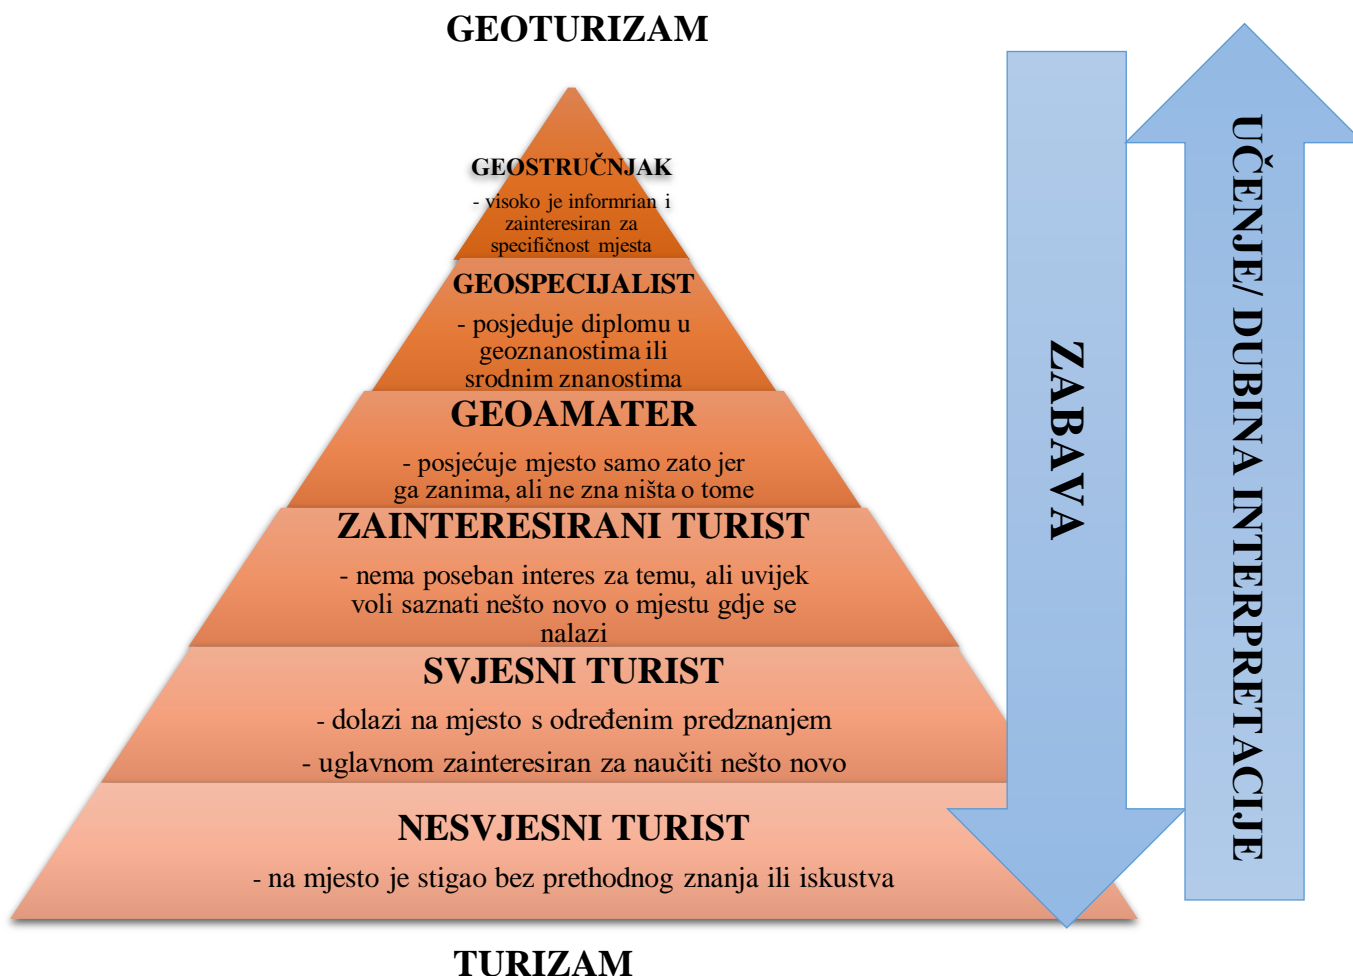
GEOTURIZAM

GEOSTRUČNJAK
- visoko je informrian i zainteresiran za specifičnost mjesta

GEOSPECIJALIST
- posjeduje diplomu u geoznanostima ili srodnim znanostima

GEOAMATER
- posjećuje mjesto samo zato jer ga zanima, ali ne zna ništa o tome

ZAINTERESIRANI TURIST
- nema poseban interes za temu, ali uvijek voli saznati nešto novo o mjestu gdje se nalazi

SVJESNI TURIST
- dolazi na mjesto s određenim predznanjem
- uglavnom zainteresiran za naučiti nešto novo

NESVJESNI TURIST
- na mjesto je stigao bez prethodnog znanja ili iskustva

TURIZAM

ZABAVA

UČENJE/ DUBINA INTERPRETACIJE